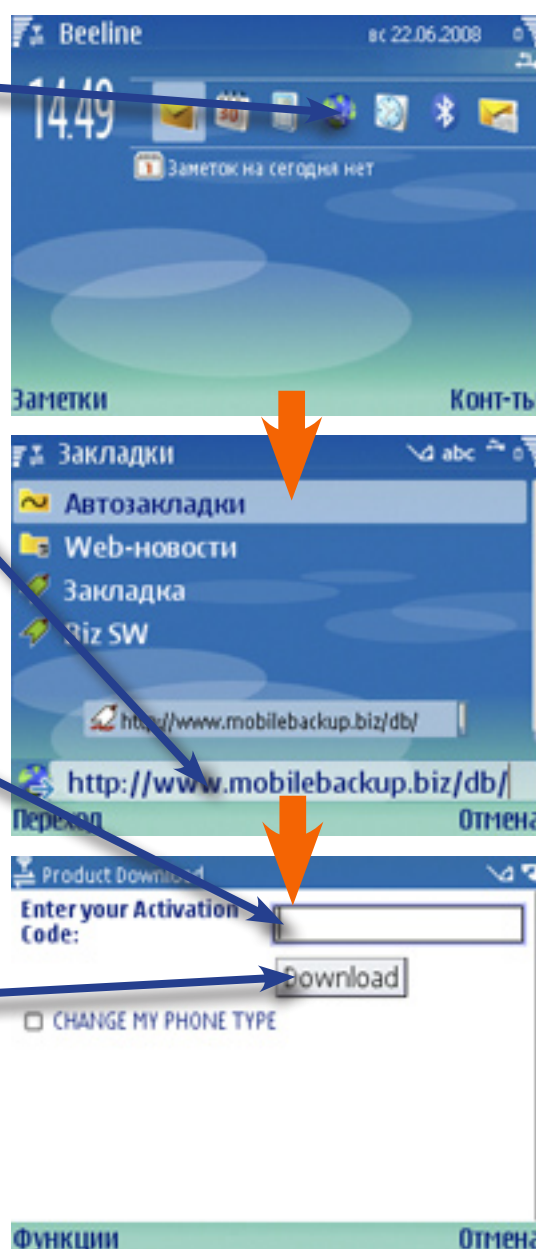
Beeline
вс 22.06.2008
14:49
30
Заметок на сегодня нет
Заметки
Конт-ты

Закладки
abc
Автозакладки
Web-новости
Закладка
Biz SW
http://www.mobilebackup.biz/db/
http://www.mobilebackup.biz/db/
Переход
Отмена

Product Download
Enter your Activation Code:
Download
CHANGE MY PHONE TYPE
Функции
Отмена